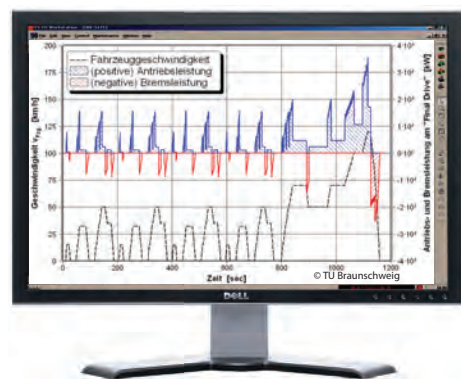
© TU Braunschweig

Fahrzeuggeschwindigkeit
(positive) Antriebsleistung
(negative) Bremsleistung

200
175
150
125
100
75
50
25
0

Geschwindigkeit $v_{Fzg}$ [km/h]

$4 \cdot 10^5$
$3 \cdot 10^5$
$2 \cdot 10^5$
$1 \cdot 10^5$
$0 \cdot 10^0$
$-1 \cdot 10^5$
$-2 \cdot 10^5$
$-3 \cdot 10^5$
$-4 \cdot 10^5$

Antriebs- und Bremsleistung am "Final Drive" [W]

0
200
400
600
800
1000
1200

Zeit [sec]

© TU Braunschweig

DELL